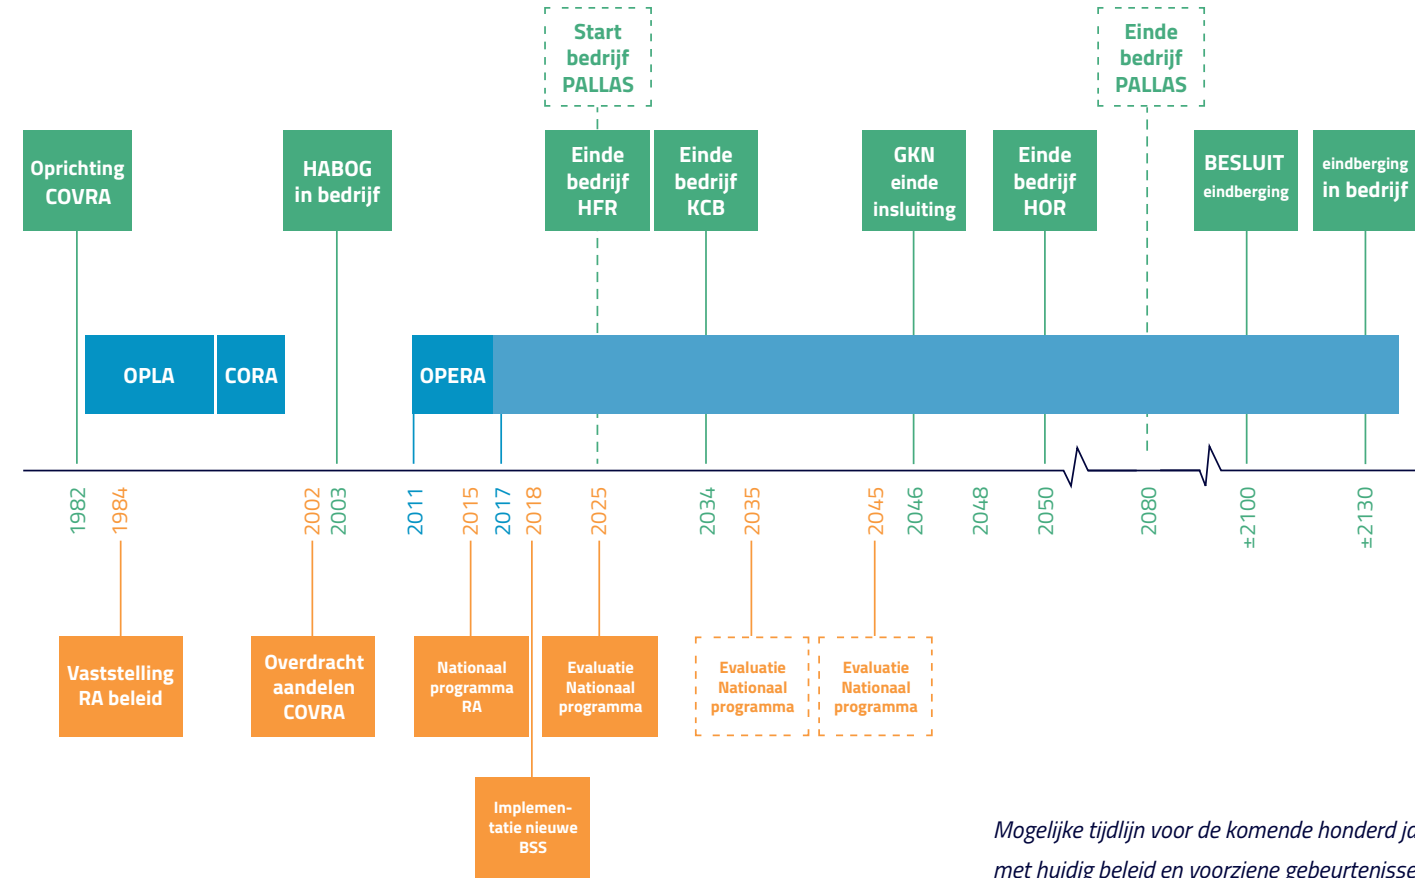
Start bedrijf PALLAS

Einde bedrijf PALLAS

Oprichting COVRA

HABOG in bedrijf

Einde bedrijf HFR

Einde bedrijf KCB

GKN einde insluiting

Einde bedrijf HOR

BESLUIT eindberging

eindberging in bedrijf

OPLA

CORA

OPERA

1982
1984
2002
2003
2011
2015
2017
2018
2025
2034
2035
2045
2046
2048
2050
2080
±2100
±2130

Vaststelling RA beleid

Overdracht aandelen COVRA

Nationaal programma RA

Evaluatie Nationaal programma

Evaluatie Nationaal programma

Evaluatie Nationaal programma

Implementatie nieuwe BSS

Mogelijke tijdlijn voor de komende honderd ja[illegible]
met huidig beleid en voorziene gebeurteniss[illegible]